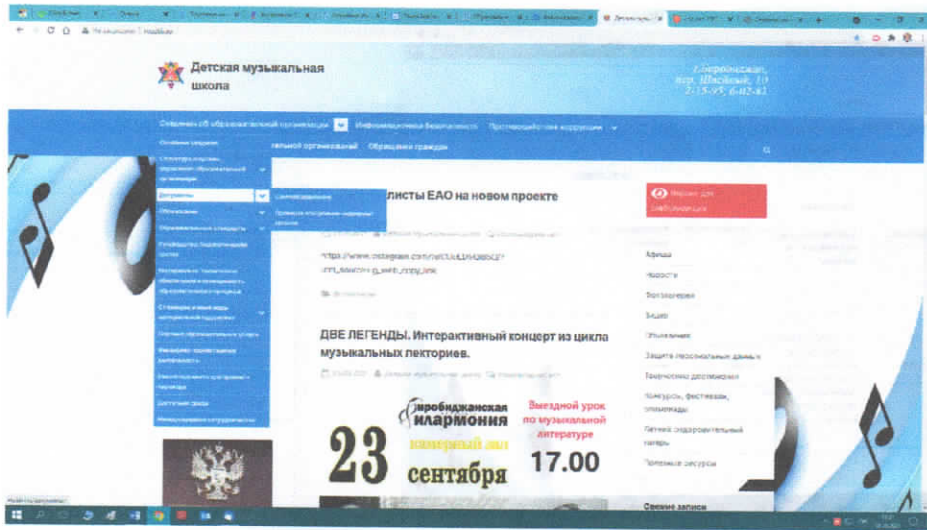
Детская музыкальная школа

г.Биробиджан, пер. Швейный, 10 2-15-95, 6-02-81

Сведения об образовательной организации
Информационная безопасность
Противодействие коррупции

Основные сведения
Структура и органы управления образовательной организацией
Документы
Образование
Образовательные стандарты
Руководство. Педагогический состав
Материально-техническое обеспечение и оснащенность образовательного процесса
Стипендии и иные виды материальной поддержки
Платные образовательные услуги
Финансово-хозяйственная деятельность
Вакантные места для приема (перевода)
Доступная среда
Международное сотрудничество

Самообследование
Правила внутреннего трудового распорядка

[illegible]тельной организацией Обращения граждан

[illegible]листы ЕАО на новом проекте

https://www.instagram.com/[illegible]

Версия для слабовидящих

Афиша
Новости
Фотогалерея
Видео
Объявления
Защита персональных данных
Творческие достижения
Конкурсы, фестивали, олимпиады
Летний оздоровительный лагерь
Полезные ресурсы

ДВЕ ЛЕГЕНДЫ. Интерактивный концерт из цикла музыкальных лекториев.

Биробиджанская филармония
камерный зал
23 сентября
Выездной урок по музыкальной литературе
17.00

Свежие записи